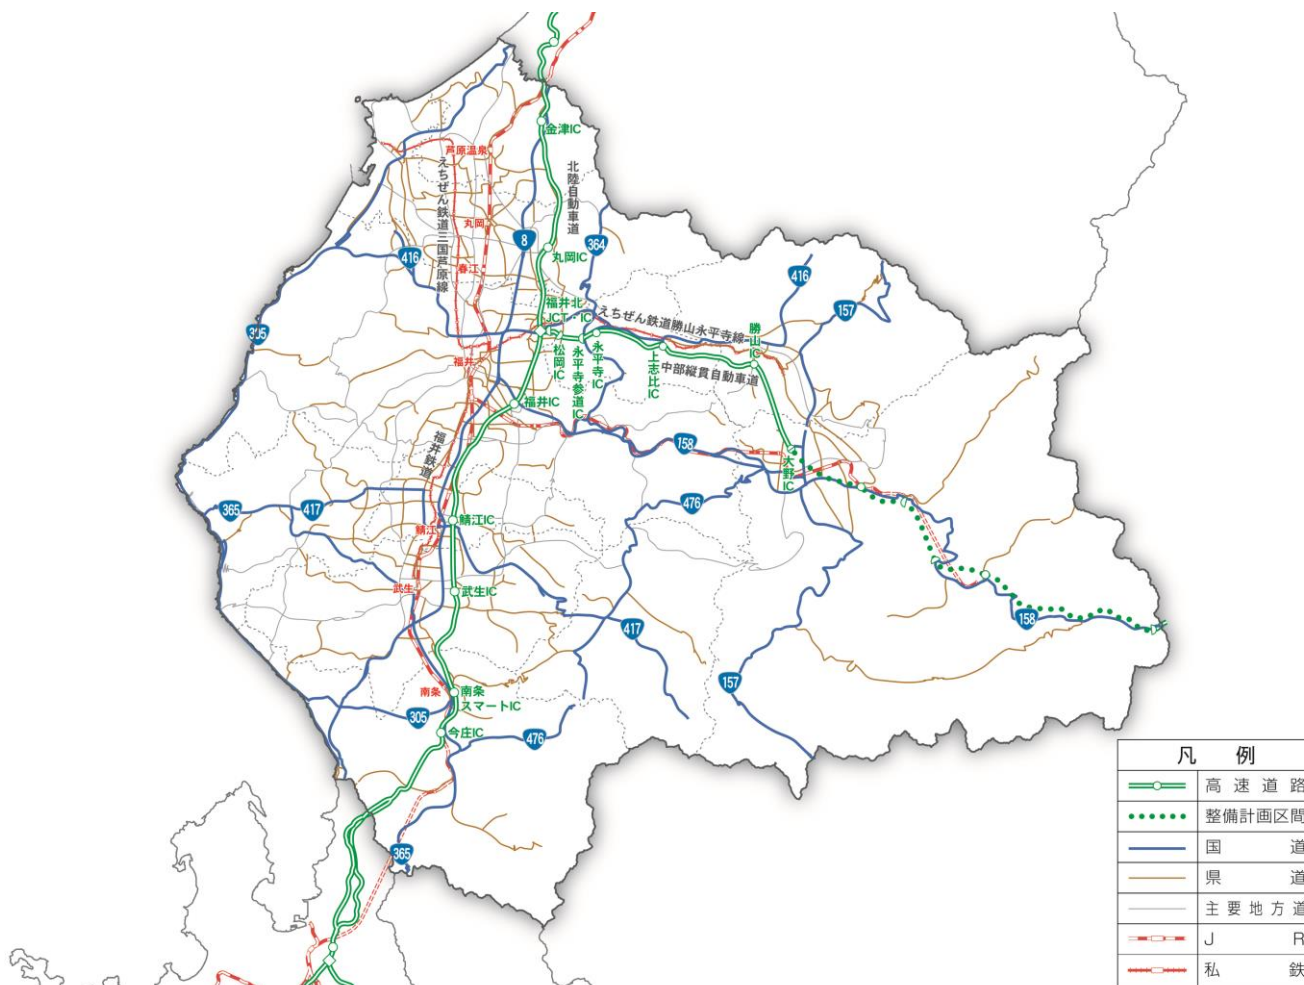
金津IC
芦原温泉
えちぜん鉄道三国芦原線
北陸自動車道
丸岡
8
364
丸岡IC
416
春江
416
157
福井北IC
福井JCT
えちぜん鉄道勝山永平寺線
勝山IC
305
松岡IC
永平寺IC
上志比IC
中部縦貫自動車道
福井
永平寺参道IC
福井IC
福井鉄道
158
大野IC
476
365
417
鯖江IC
鯖江
武生
武生IC
417
158
157
南条
南条スマートIC
305
今庄IC
476
365

| 凡　例 | |
|---|---|
| | 高速道路 |
| | 整備計画区間 |
| | 国　道 |
| | 県　道 |
| | 主要地方道 |
| | J　R |
| | 私　鉄 |